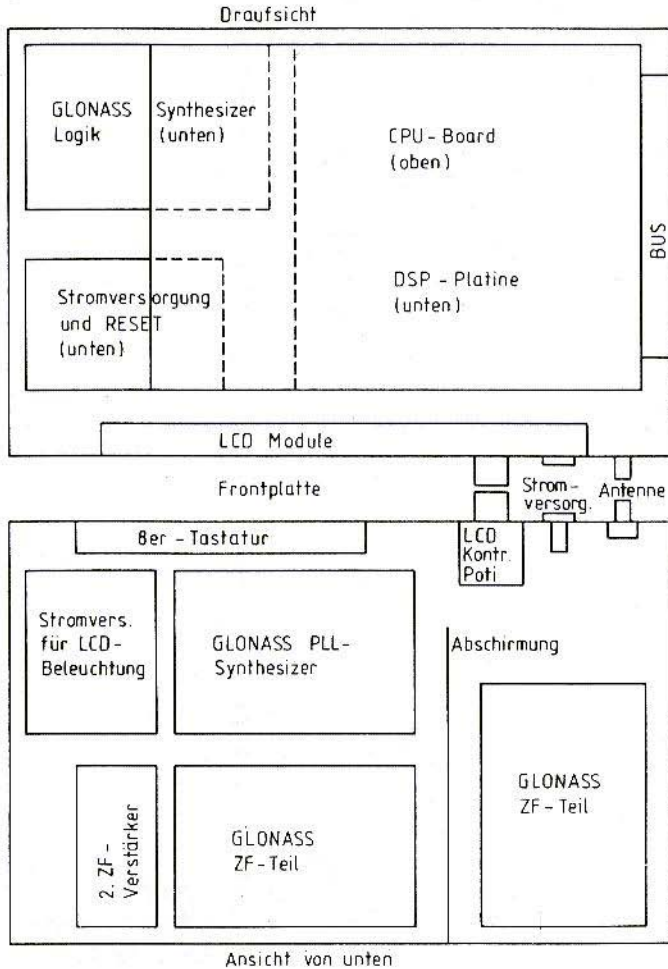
Draufsicht

GLONASS Logik

Synthesizer (unten)

CPU-Board (oben)

BUS

Stromversorgung und RESET (unten)

DSP - Platine (unten)

LCD Module

Frontplatte

Strom-versorg.

Antenne

8er - Tastatur

LCD Kontr. Poti

Stromvers. für LCD-Beleuchtung

GLONASS PLL-Synthesizer

Abschirmung

GLONASS ZF - Teil

2. ZF - Verstärker

GLONASS ZF - Teil

Ansicht von unten